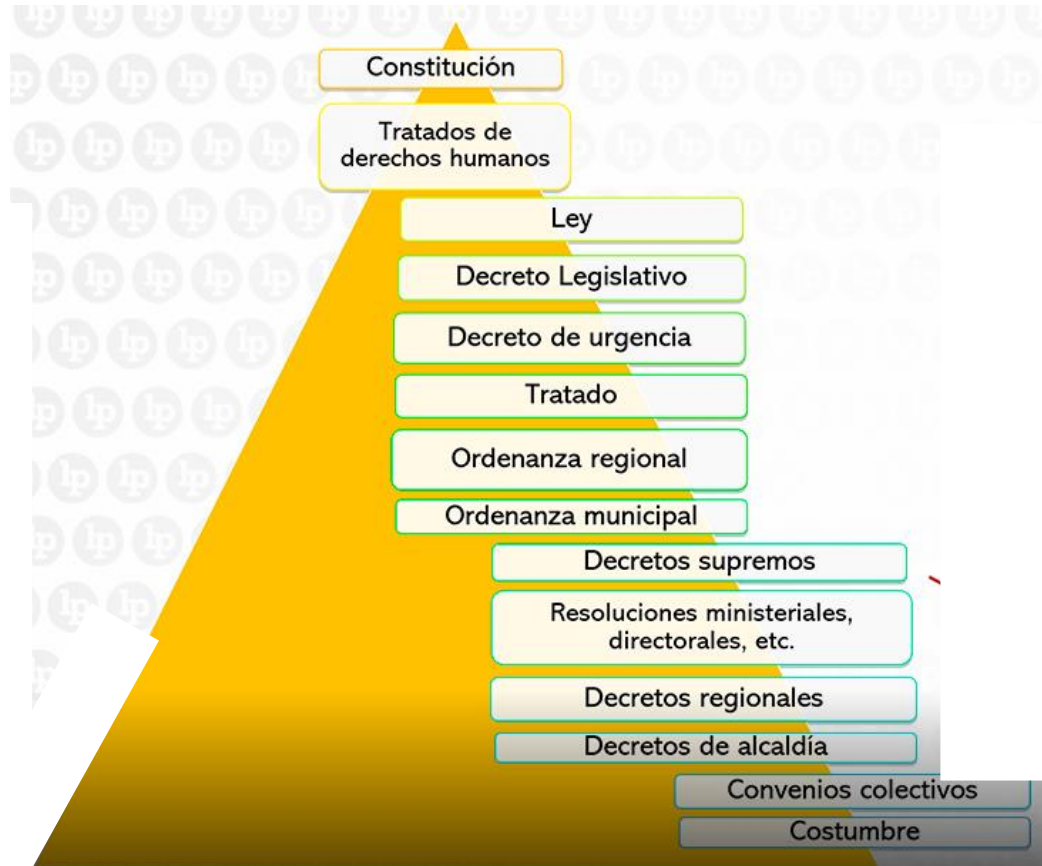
Constitución

Tratados de derechos humanos

Ley

Decreto Legislativo

Decreto de urgencia

Tratado

Ordenanza regional

Ordenanza municipal

Decretos supremos

Resoluciones ministeriales, directorales, etc.

Decretos regionales

Decretos de alcaldía

Convenios colectivos

Costumbre